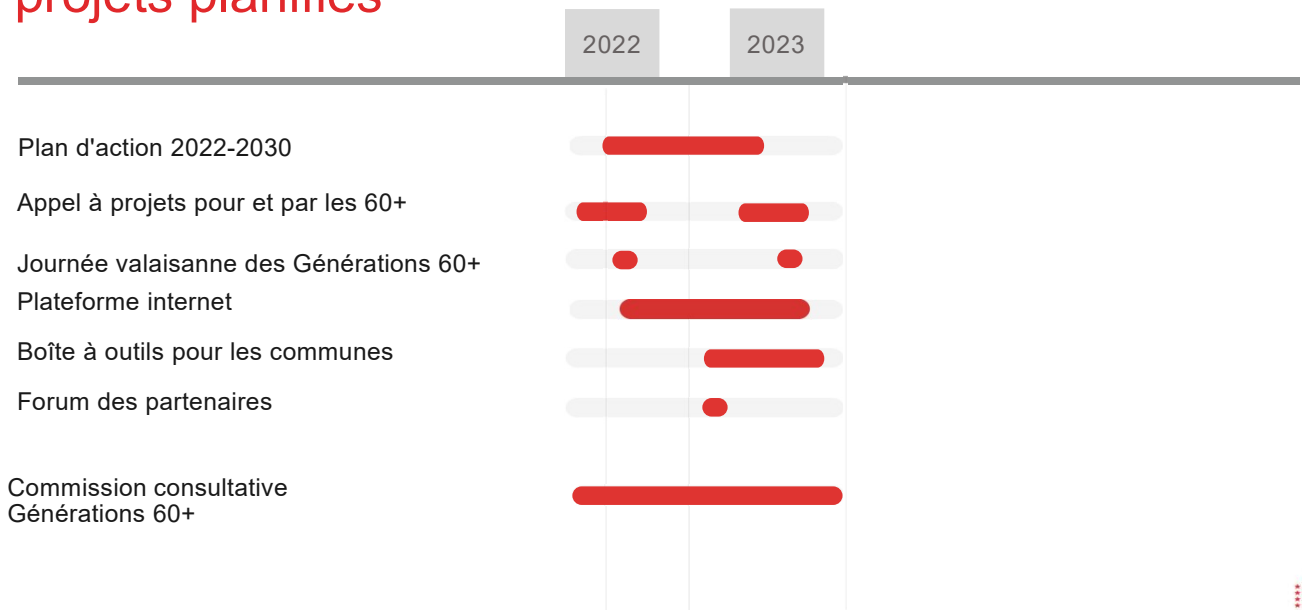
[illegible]

2022

2023

Plan d'action 2022-2030

Appel à projets pour et par les 60+

Journée valaisanne des Générations 60+

Plateforme internet

Boîte à outils pour les communes

Forum des partenaires

Commission consultative Générations 60+